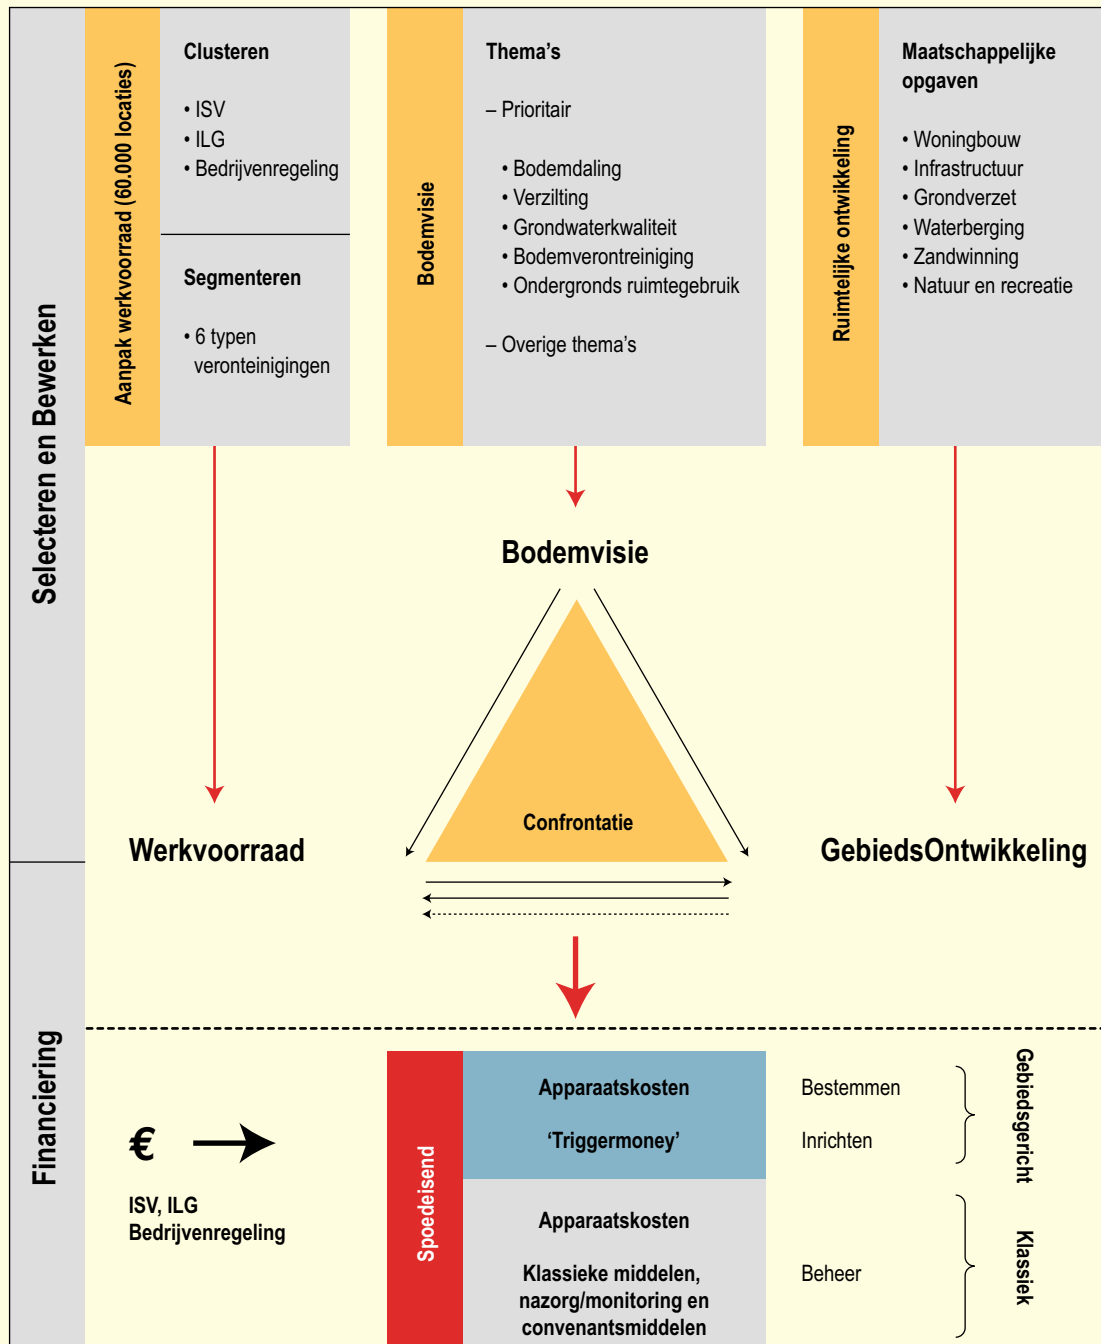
Selecteren en Bewerken

Aanpak werkvoorraad (60.000 locaties)

Clusteren

• ISV
• ILG
• Bedrijvenregeling

Segmenteren

• 6 typen veronteinigingen

Bodemvisie

Thema's

– Prioritair

• Bodemdaling
• Verzilting
• Grondwaterkwaliteit
• Bodemverontreiniging
• Ondergronds ruimtegebruik

– Overige thema's

Ruimtelijke ontwikkeling

Maatschappelijke opgaven

• Woningbouw
• Infrastructuur
• Grondverzet
• Waterberging
• Zandwinning
• Natuur en recreatie

Bodemvisie

Werkvoorraad

Confrontatie

GebiedsOntwikkeling

Financiering

€

ISV, ILG
Bedrijvenregeling

Spoedeisend

Apparaatskosten

'Triggermoney'

Bestemmen

Inrichten

Gebiedsgericht

Apparaatskosten

Klassieke middelen, nazorg/monitoring en convenantsmiddelen

Beheer

Klassiek